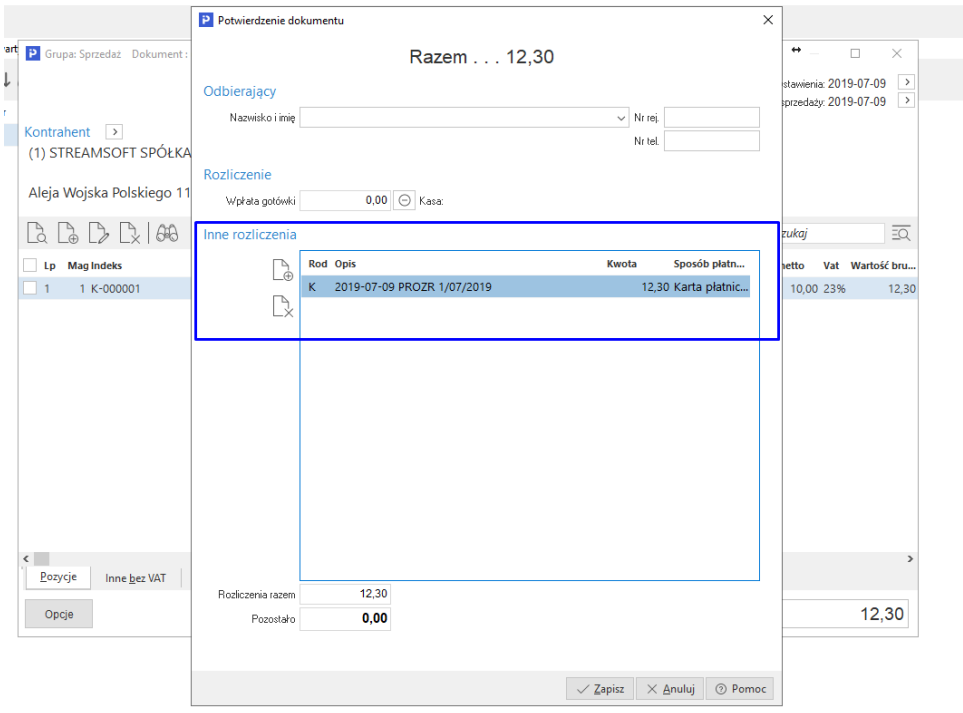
Potwierdzenie dokumentu

Razem . . . 12,30

Odbierający

Nazwisko i imię

Nr rej.

Nr tel.

Rozliczenie

Wpłata gotówki 0,00 Kasa:

Inne rozliczenia

| Rod | Opis | Kwota | Sposób płatn... |
|---|---|---|---|
| K | 2019-07-09 PROZR 1/07/2019 | 12,30 | Karta płatnic... |

Rozliczenia razem 12,30

Pozostało 0,00

Zapisz Anuluj Pomoc

Grupa: Sprzedaż Dokument :

Kontrahent

(1) STREAMSOFT SPÓŁKA

Aleja Wojska Polskiego 11

stawienia: 2019-07-09

sprzedaży: 2019-07-09

zukaj

| Lp | Mag | Indeks | netto | Vat | Wartość bru... |
|---|---|---|---|---|---|
| 1 | 1 | K-000001 | 10,00 | 23% | 12,30 |

Pozycje Inne bez VAT

Opcje

12,30